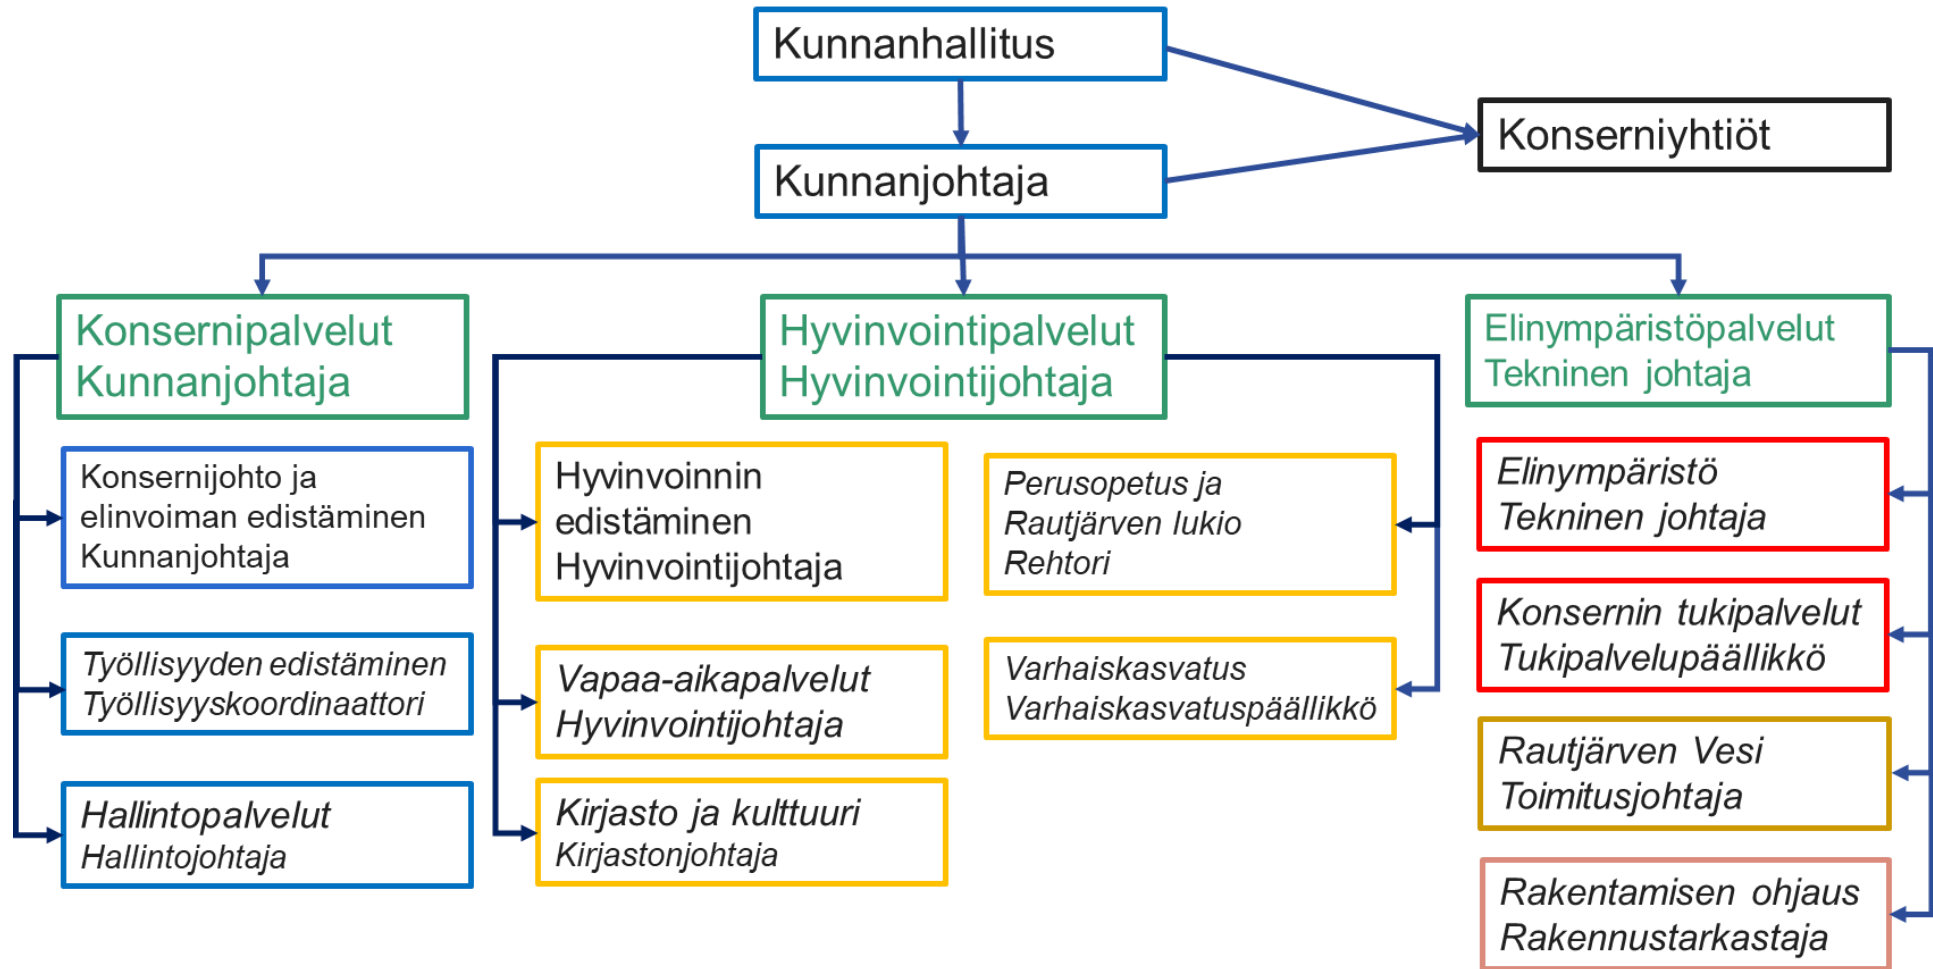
Kunnanhallitus

Konserniyhtiöt

Kunnanjohtaja

Konsernipalvelut
Kunnanjohtaja

Hyvinvointipalvelut
Hyvinvointijohtaja

Elinympäristöpalvelut
Tekninen johtaja

Konsernijohto ja elinvoiman edistäminen
Kunnanjohtaja

Työllisyyden edistäminen
Työllisyyskoordinaattori

Hallintopalvelut
Hallintojohtaja

Hyvinvoinnin edistäminen
Hyvinvointijohtaja

Vapaa-aikapalvelut
Hyvinvointijohtaja

Kirjasto ja kulttuuri
Kirjastonjohtaja

Perusopetus ja
Rautjärven lukio
Rehtori

Varhaiskasvatus
Varhaiskasvatuspäällikkö

Elinympäristö
Tekninen johtaja

Konsernin tukipalvelut
Tukipalvelupäällikkö

Rautjärven Vesi
Toimitusjohtaja

Rakentamisen ohjaus
Rakennustarkastaja